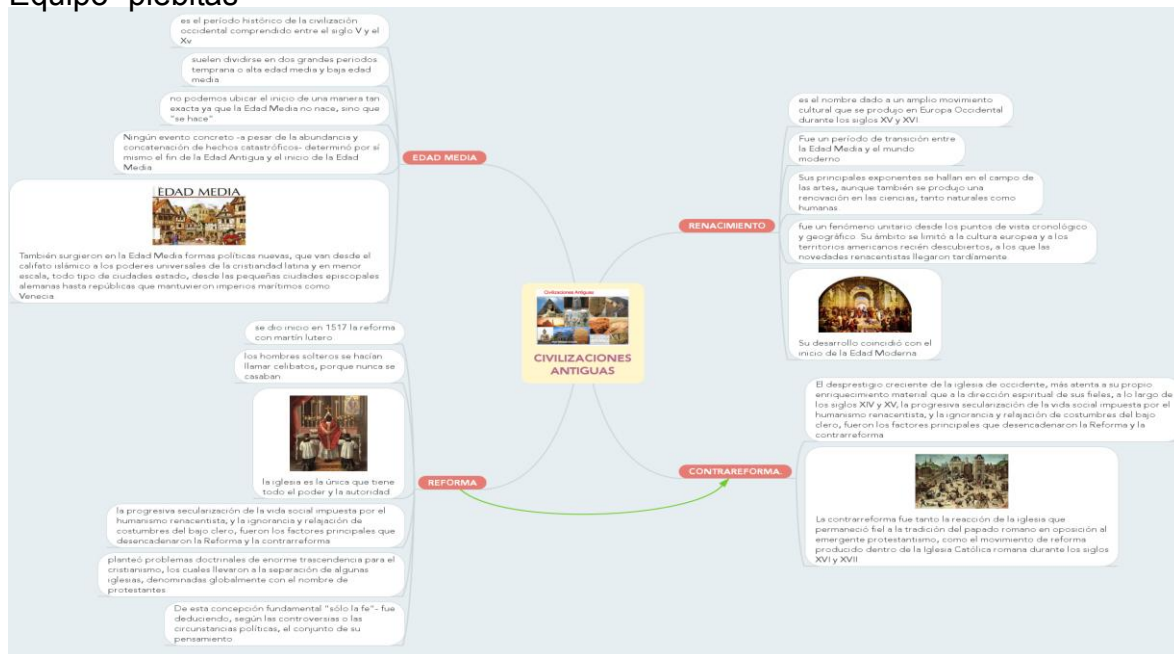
Equipo "plebitas"

es el período histórico de la civilización occidental comprendido entre el siglo V y el Xv

suelen dividirse en dos grandes periodos temprana o alta edad media y baja edad media

no podemos ubicar el inicio de una manera tan exacta ya que la Edad Media no nace, sino que "se hace"

Ningún evento concreto -a pesar de la abundancia y concatenación de hechos catastróficos- determinó por sí mismo el fin de la Edad Antigua y el inicio de la Edad Media

EDAD MEDIA

EDAD MEDIA

También surgieron en la Edad Media formas políticas nuevas, que van desde el califato islámico a los poderes universales de la cristiandad latina y en menor escala, todo tipo de ciudades estado, desde las pequeñas ciudades episcopales alemanas hasta repúblicas que mantuvieron imperios marítimos como Venecia

se dio inicio en 1517 la reforma con martin lutero

los hombres solteros se hacian llamar celibatos, porque nunca se casaban

la iglesia es la única que tiene todo el poder y la autoridad

REFORMA

la progresiva secularización de la vida social impuesta por el humanismo renacentista, y la ignorancia y relajación de costumbres del bajo clero, fueron los factores principales que desencadenaron la Reforma y la contrarreforma

planteó problemas doctrinales de enorme trascendencia para el cristianismo, los cuales llevaron a la separación de algunas iglesias, denominadas globalmente con el nombre de protestantes

De esta concepción fundamental "sólo la fe"- fue deduciendo, según las controversias o las circunstancias políticas, el conjunto de su pensamiento

Civilizaciones Antiguas

CIVILIZACIONES ANTIGUAS

es el nombre dado a un amplio movimiento cultural que se produjo en Europa Occidental durante los siglos XV y XVI

Fue un período de transición entre la Edad Media y el mundo moderno

Sus principales exponentes se hallan en el campo de las artes, aunque también se produjo una renovación en las ciencias, tanto naturales como humanas

RENACIMIENTO

fue un fenómeno unitario desde los puntos de vista cronológico y geográfico. Su ámbito se limitó a la cultura europea y a los territorios americanos recién descubiertos, a los que las novedades renacentistas llegaron tardíamente

Su desarrollo coincidió con el inicio de la Edad Moderna

El desprestigio creciente de la iglesia de occidente, más atenta a su propio enriquecimiento material que a la dirección espiritual de sus fieles, a lo largo de los siglos XIV y XV, la progresiva secularización de la vida social impuesta por el humanismo renacentista, y la ignorancia y relajación de costumbres del bajo clero, fueron los factores principales que desencadenaron la Reforma y la contrarreforma

CONTRAREFORMA.

La contrarreforma fue tanto la reacción de la iglesia que permaneció fiel a la tradición del papado romano en oposición al emergente protestantismo, como el movimiento de reforma producido dentro de la Iglesia Católica romana durante los siglos XVI y XVII